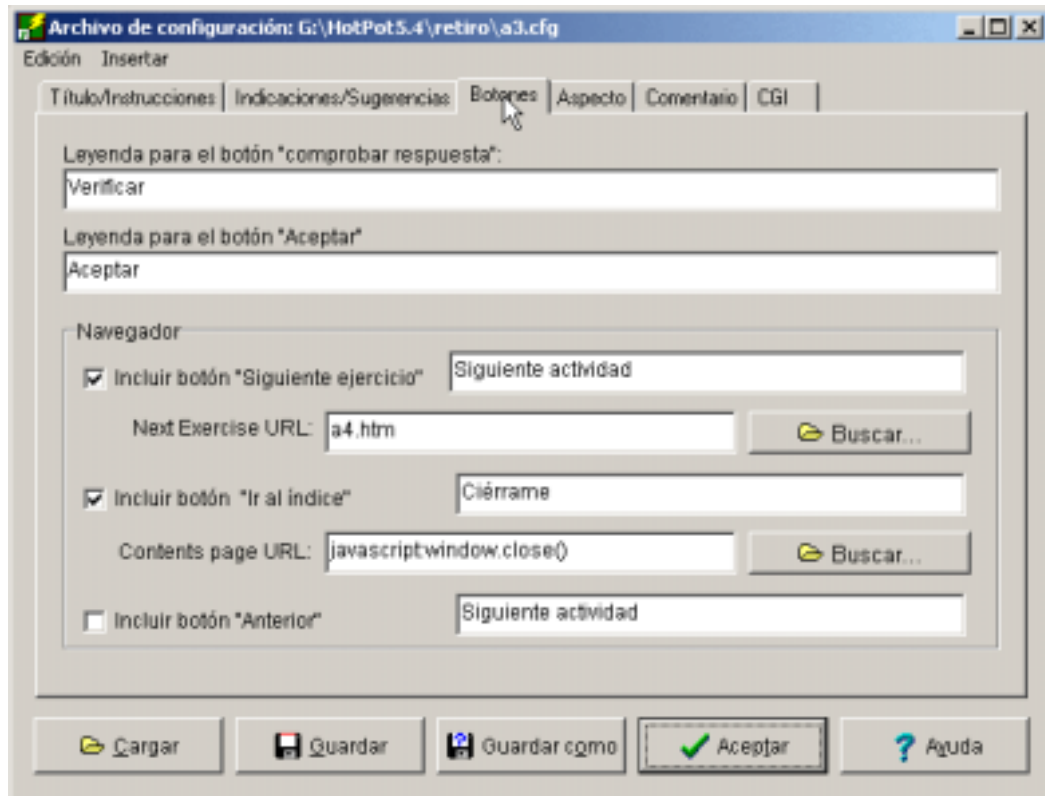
Archivo de configuración: G:\HotPot5.4\retiro\a3.cfg

Edición Insertar

Título/Instrucciones | Indicaciones/Sugerencias | Botones | Aspecto | Comentario | CGI

Leyenda para el botón "comprobar respuesta":
Verificar

Leyenda para el botón "Aceptar"
Aceptar

Navegador

Incluir botón "Siguiente ejercicio" Siguiente actividad

Next Exercise URL: a4.htm Buscar...

Incluir botón "Ir al índice" Ciérrame

Contents page URL: javascript:window.close() Buscar...

Incluir botón "Anterior" Siguiente actividad

Cargar | Guardar | Guardar como | Aceptar | Ayuda